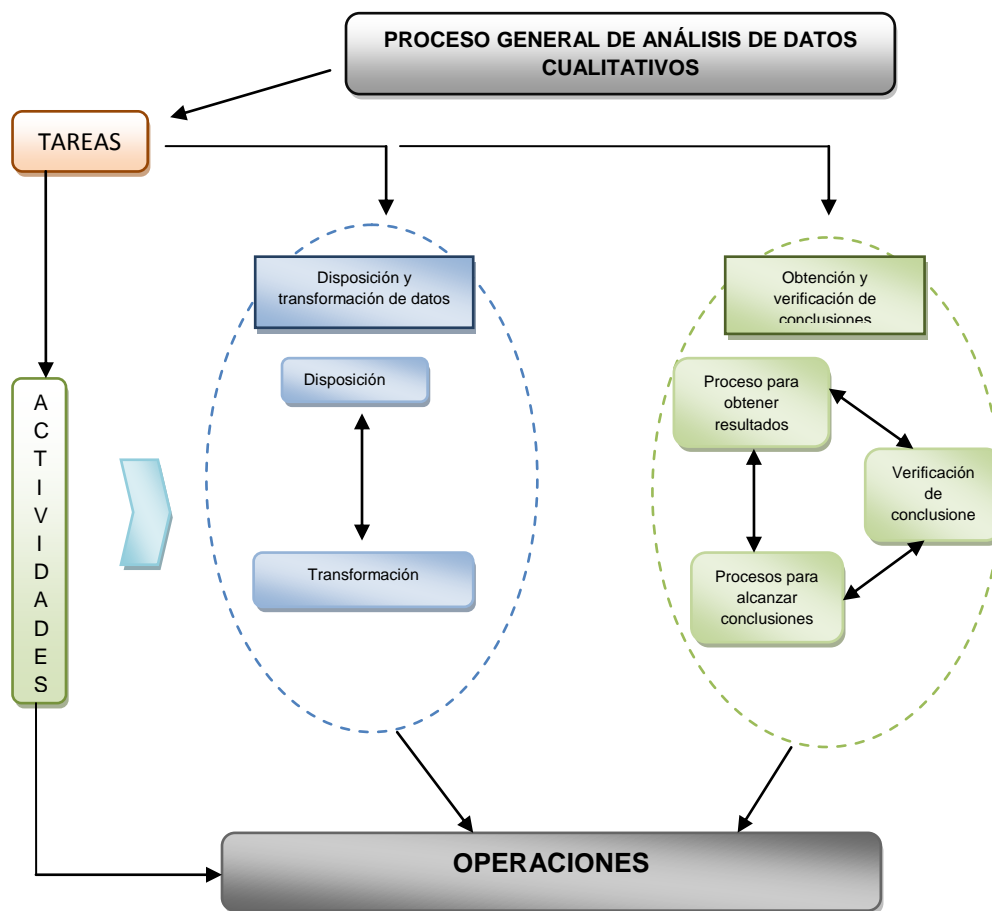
PROCESO GENERAL DE ANÁLISIS DE DATOS CUALITATIVOS

TAREAS

ACTIVIDADES

Disposición y transformación de datos

Disposición

Transformación

Obtención y verificación de conclusiones

Proceso para obtener resultados

Verificación de conclusione

Procesos para alcanzar conclusiones

OPERACIONES